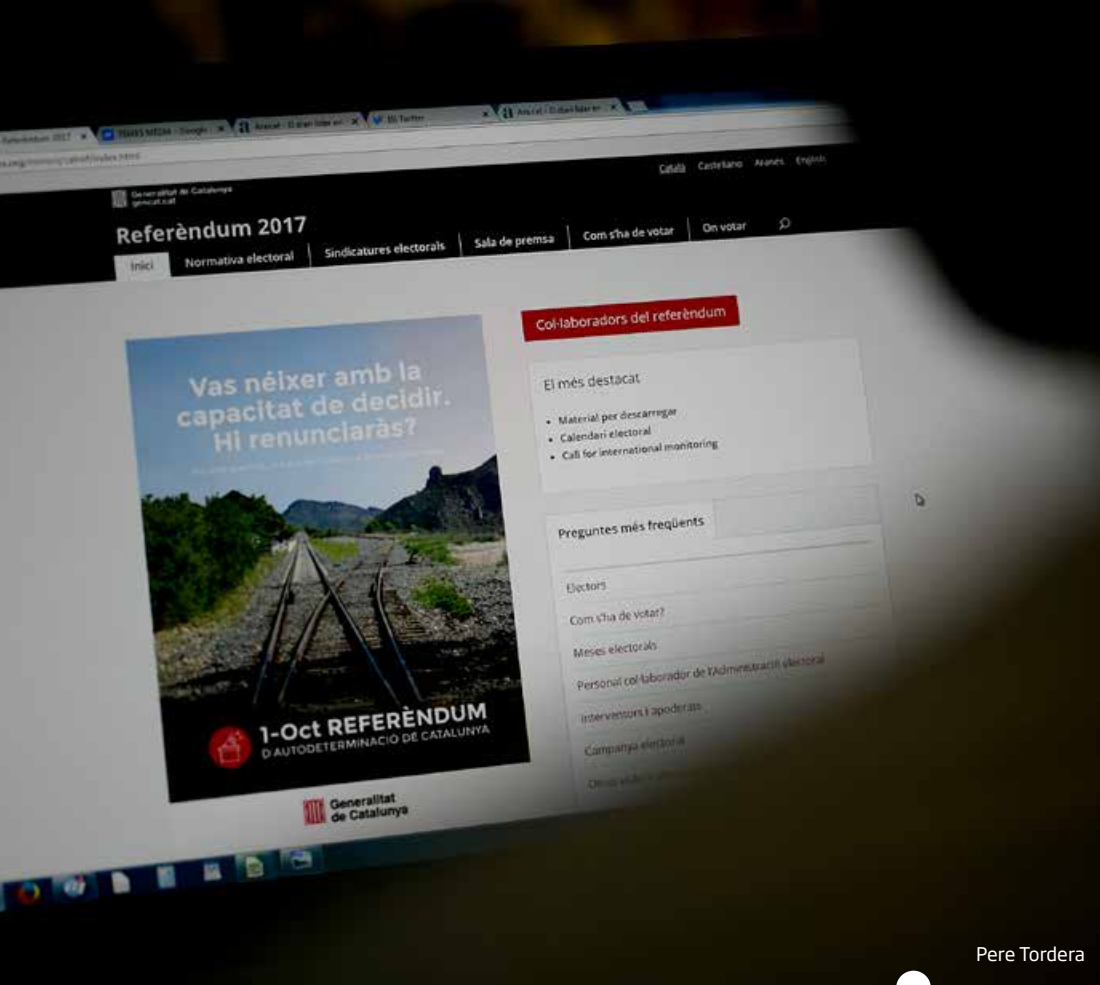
Referèndum 2017 | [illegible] | Anacat - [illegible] | El Twitter | Anacat - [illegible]

Català Castellano Aranés English

Generalitat de Catalunya
gencat.cat

Referèndum 2017

Inici | Normativa electoral | Sindicatures electorals | Sala de premsa | Com s'ha de votar | On votar

Vas néixer amb la capacitat de decidir. Hi renunciaràs?

1-Oct REFERÈNDUM
D'AUTODETERMINACIÓ DE CATALUNYA

Generalitat de Catalunya

Col·laboradors del referèndum

El més destacat

- Material per descarregar
- Calendari electoral
- Call for international monitoring

Preguntes més freqüents

Electors
Com s'ha de votar?
Meses electorals
Personal col·laborador de l'Administració electoral
Interventors i apoderats
Campanya electoral
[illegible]

Pere Tordera